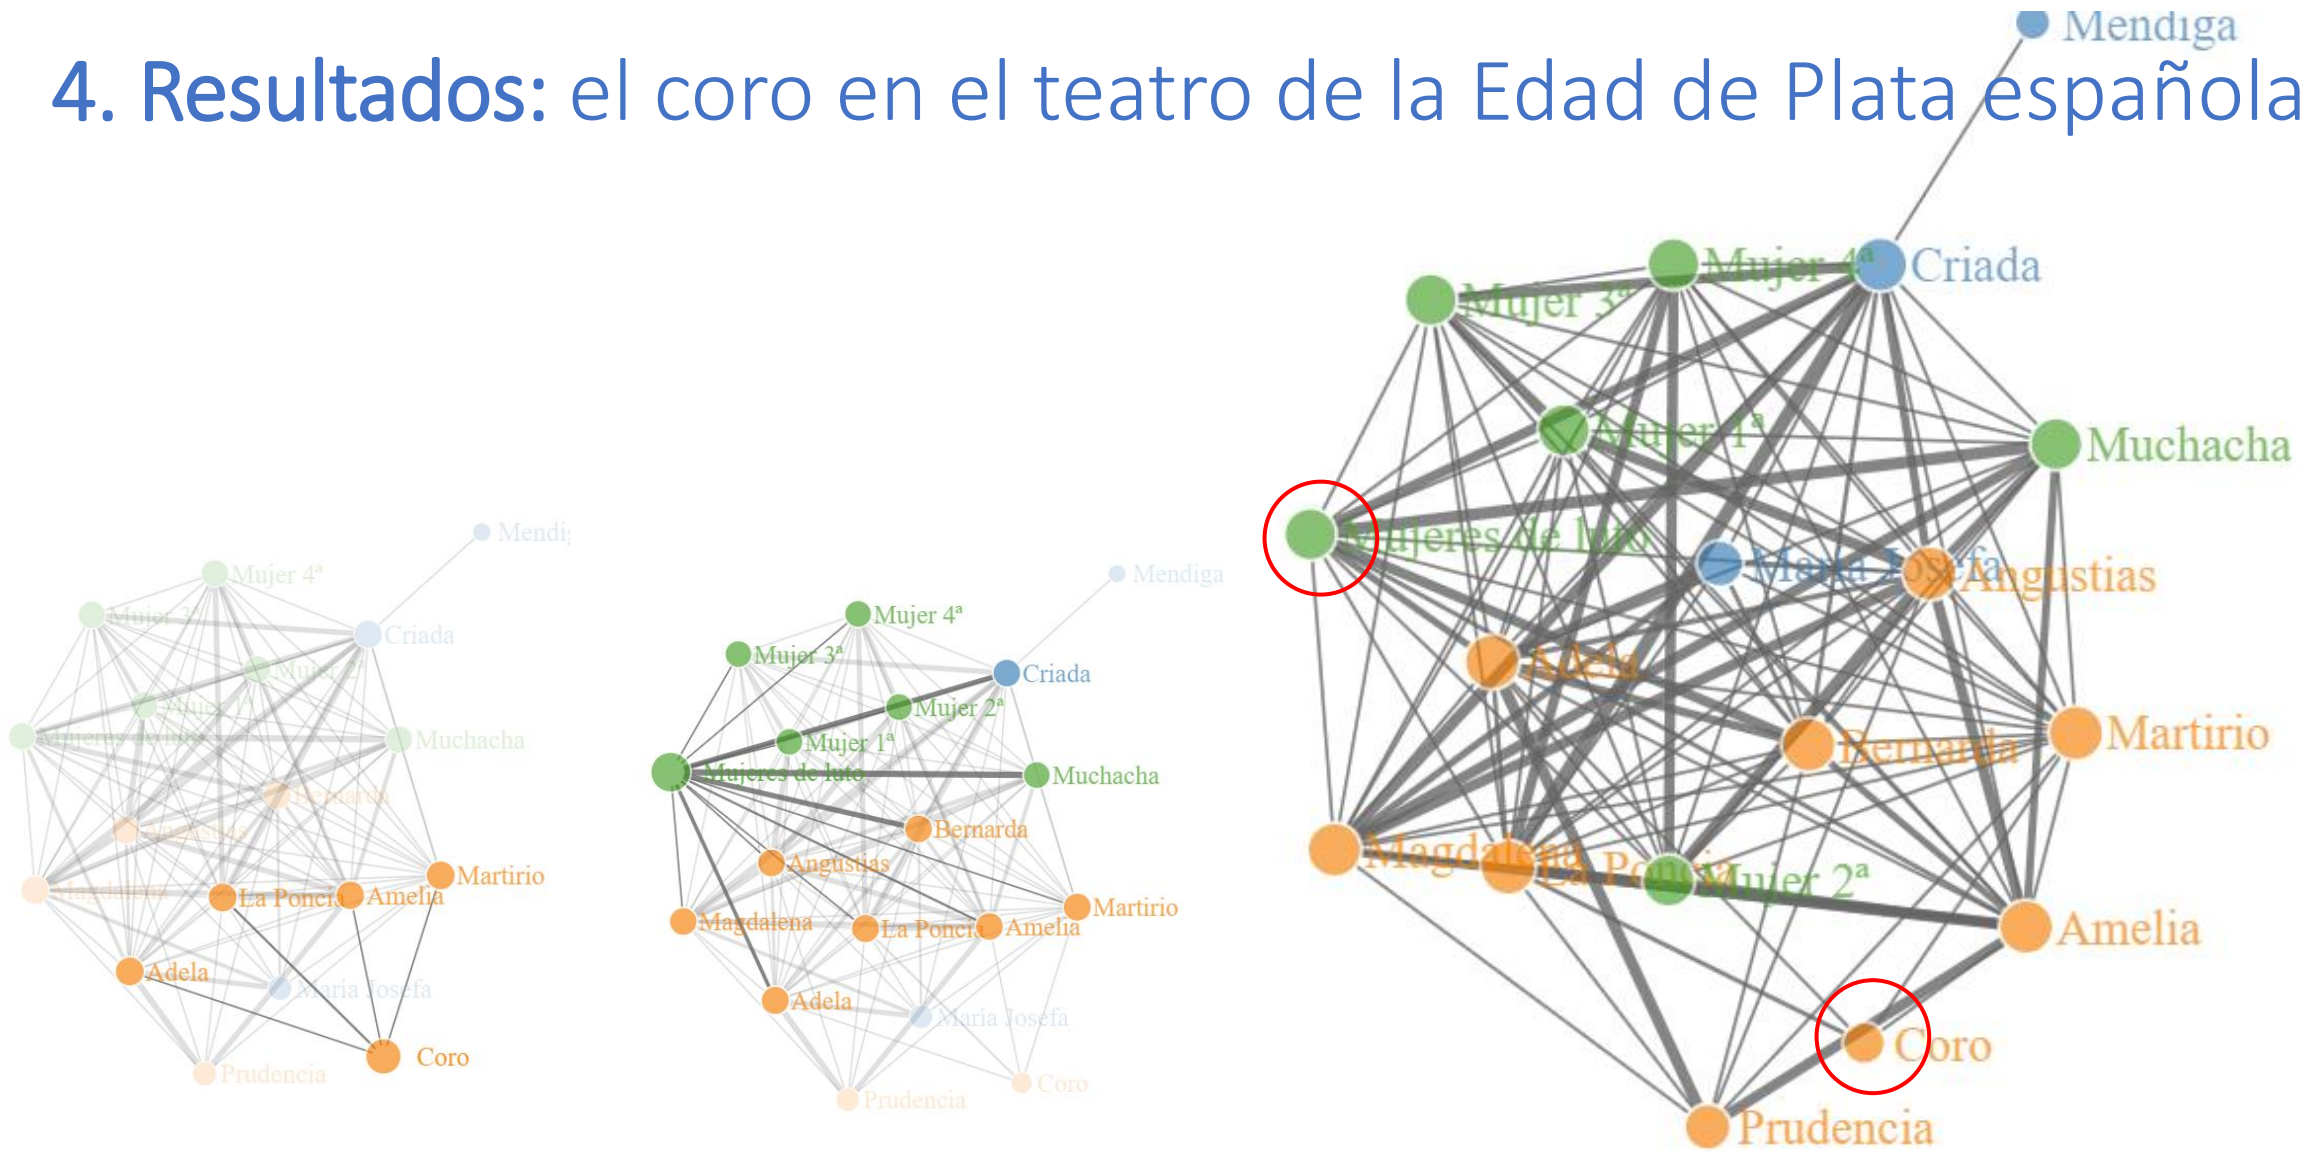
4. Resultados: el coro en el teatro de la Edad de Plata española

Mendi
Mujer 4ª
Mujer 3ª
Criada
Mujer 2ª
Mujer 1ª
Mujeres de luto
Muchacha
Bernarda
Angustias
Magdalena
La Poncia
Amelia
Martirio
Adela
María Josefa
Coro
Prudencia

Mendiga
Mujer 4ª
Mujer 3ª
Criada
Mujer 2ª
Mujer 1ª
Mujeres de luto
Muchacha
Bernarda
Angustias
Martirio
Magdalena
La Poncia
Amelia
Adela
María Josefa
Coro
Prudencia

Mendiga
Mujer 4ª
Criada
Mujer 3ª
Mujer 1ª
Muchacha
Mujeres de luto
María Josefa
Angustias
Adela
Martirio
Bernarda
Magdalena
La Poncia
Mujer 2ª
Amelia
Coro
Prudencia